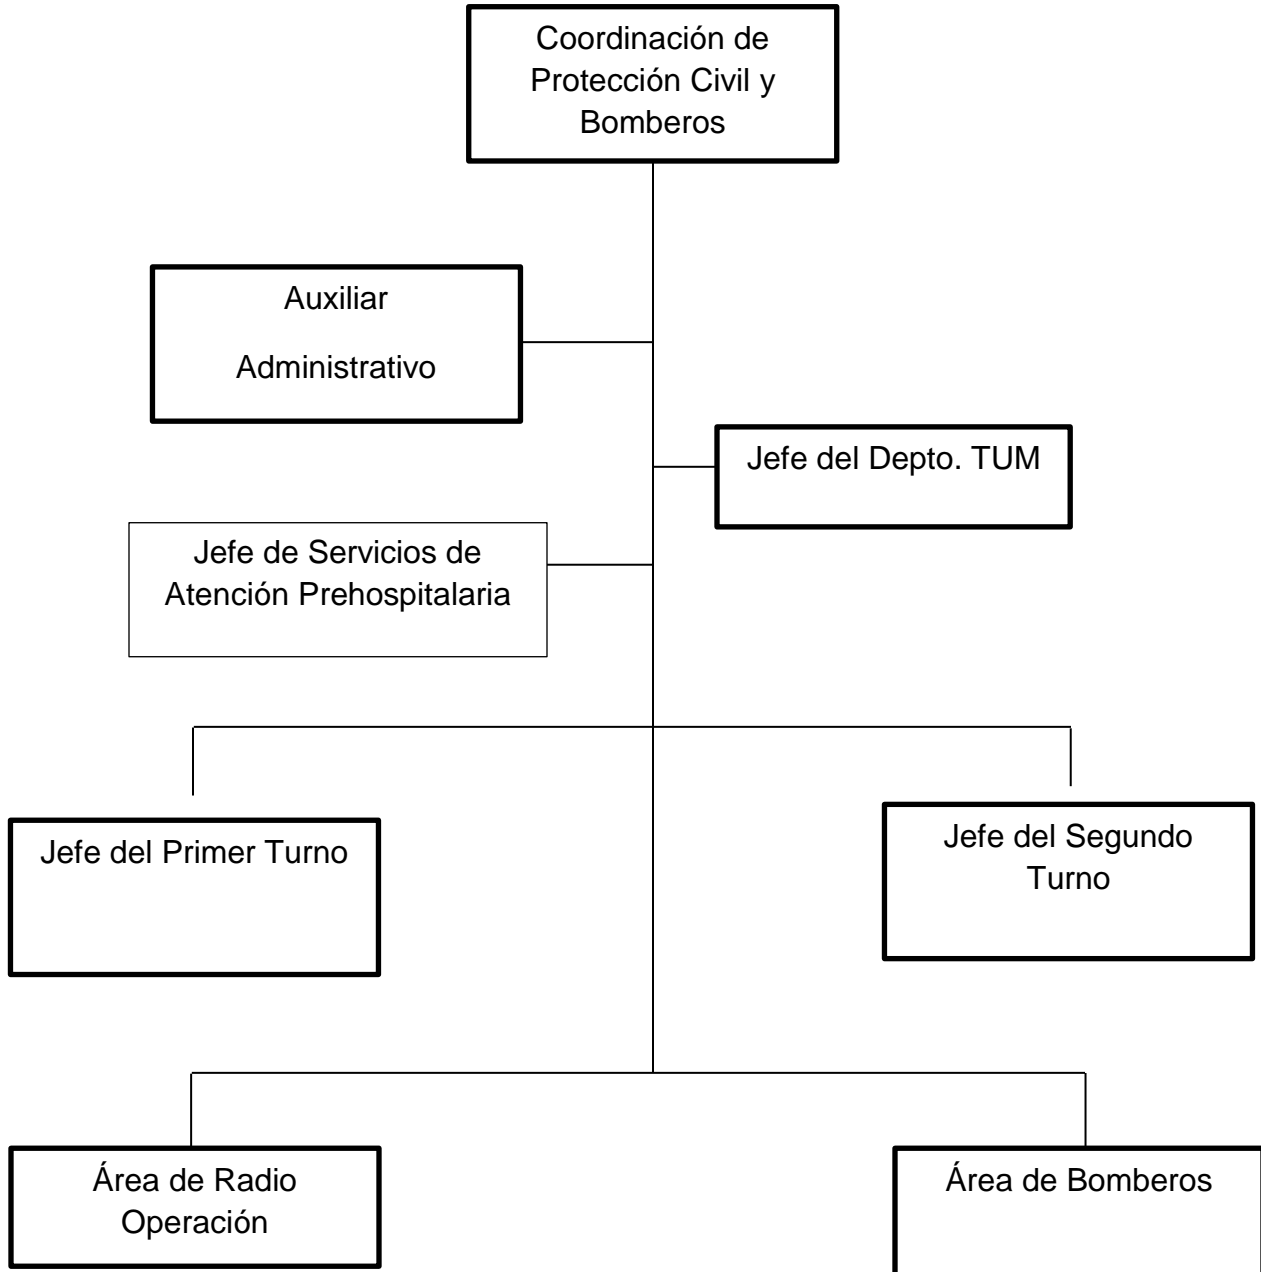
Coordinación de Protección Civil y Bomberos

Auxiliar

Administrativo

Jefe del Depto. TUM

Jefe de Servicios de Atención Prehospitalaria

Jefe del Primer Turno

Jefe del Segundo Turno

Área de Radio Operación

Área de Bomberos